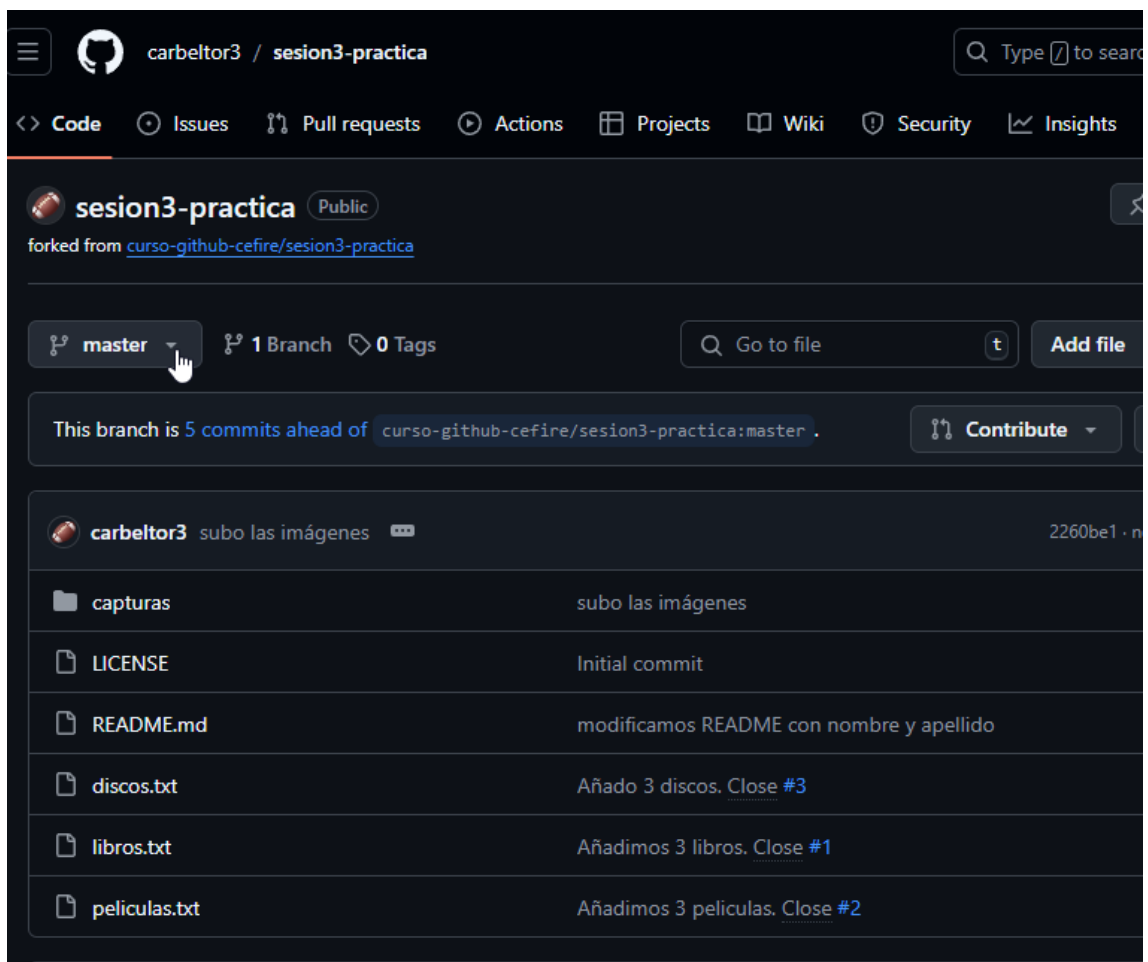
carbeltor3 / sesion3-practica

Type / to searc

Code Issues Pull requests Actions Projects Wiki Security Insights

sesion3-practica Public

forked from curso-github-cefire/sesion3-practica

master

1 Branch 0 Tags

Go to file t

Add file

This branch is 5 commits ahead of curso-github-cefire/sesion3-practica:master.

Contribute

carbeltor3 subo las imágenes

2260be1 · n

| | |
|---|---|
| capturas | subo las imágenes |
| LICENSE | Initial commit |
| README.md | modificamos README con nombre y apellido |
| discos.txt | Añado 3 discos. Close #3 |
| libros.txt | Añadimos 3 libros. Close #1 |
| peliculas.txt | Añadimos 3 peliculas. Close #2 |